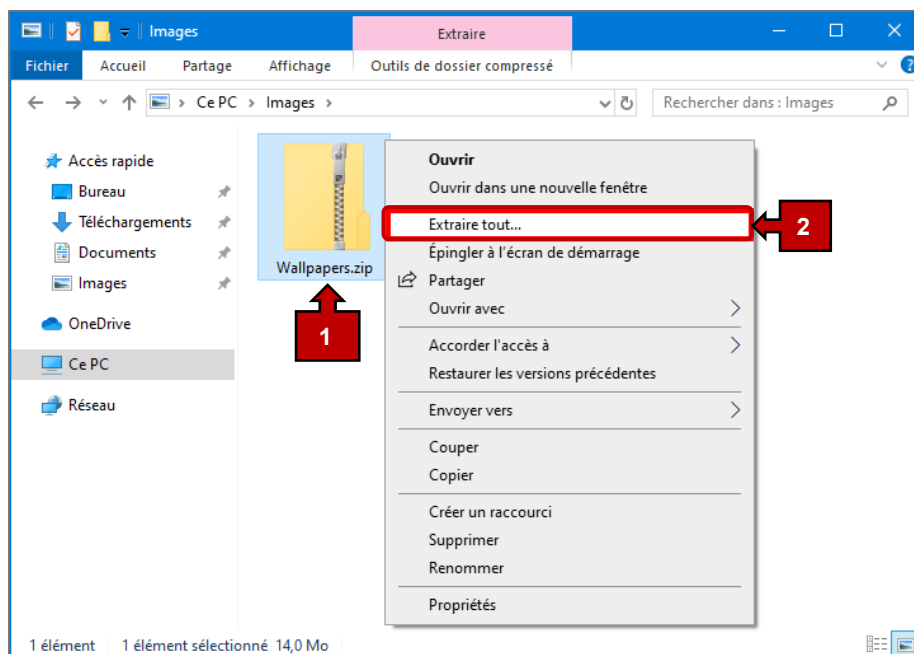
Images
Extraire
Fichier Accueil Partage Affichage Outils de dossier compressé
Ce PC > Images >
Rechercher dans : Images
Accès rapide
Bureau
Téléchargements
Documents
Images
OneDrive
Ce PC
Réseau
Wallpapers.zip
1
Ouvrir
Ouvrir dans une nouvelle fenêtre
Extraire tout...
2
Épingler à l'écran de démarrage
Partager
Ouvrir avec
Accorder l'accès à
Restaurer les versions précédentes
Envoyer vers
Couper
Copier
Créer un raccourci
Supprimer
Renommer
Propriétés
1 élément 1 élément sélectionné 14,0 Mo